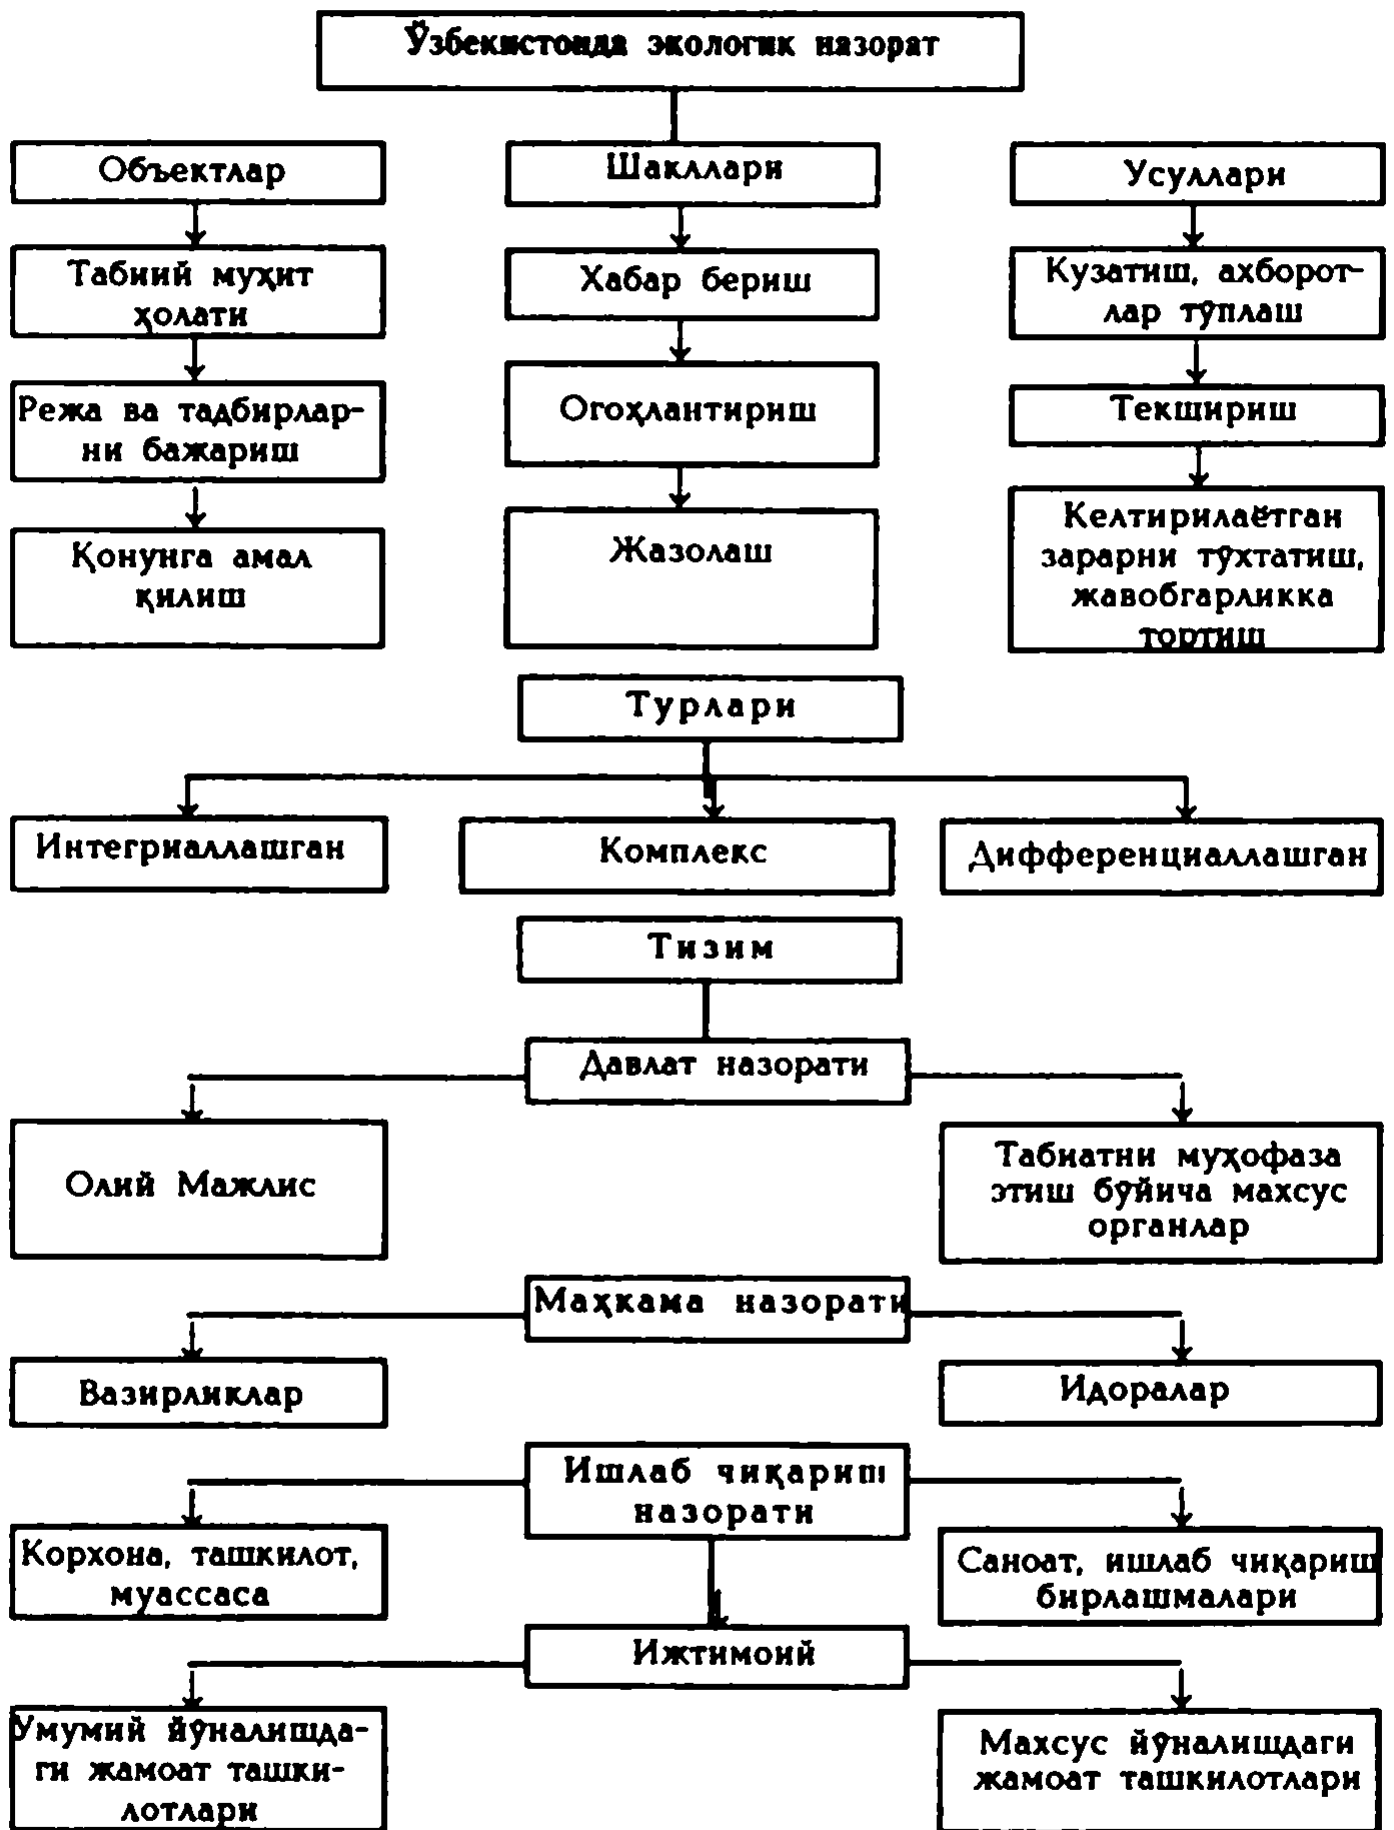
Ўзбекистонда экологик назорат

Объектлар

Табиий муҳит ҳолати

Режа ва тадбирларни бажариш

Қонунга амал қилиш

Шакллари

Хабар бериш

Огоҳлантириш

Жазолаш

Усуллари

Кузатиш, ахборотлар тўплаш

Текшириш

Келтирилаётган зарарни тўхтатиш, жавобгарликка тортиш

Турлари

Интегриаллашган

Комплекс

Дифференциаллашган

Тизим

Давлат назорати

Олий Мажлис

Табиатни муҳофаза этиш бўйича махсус органлар

Маҳкама назорати

Вазирликлар

Идоралар

Ишлаб чиқариш назорати

Корхона, ташкилот, муассаса

Саноат, ишлаб чиқариш бирлашмалари

Ижтимоий

Умумий йўналишдаги жамоат ташкилотлари

Махсус йўналишдаги жамоат ташкилотлари